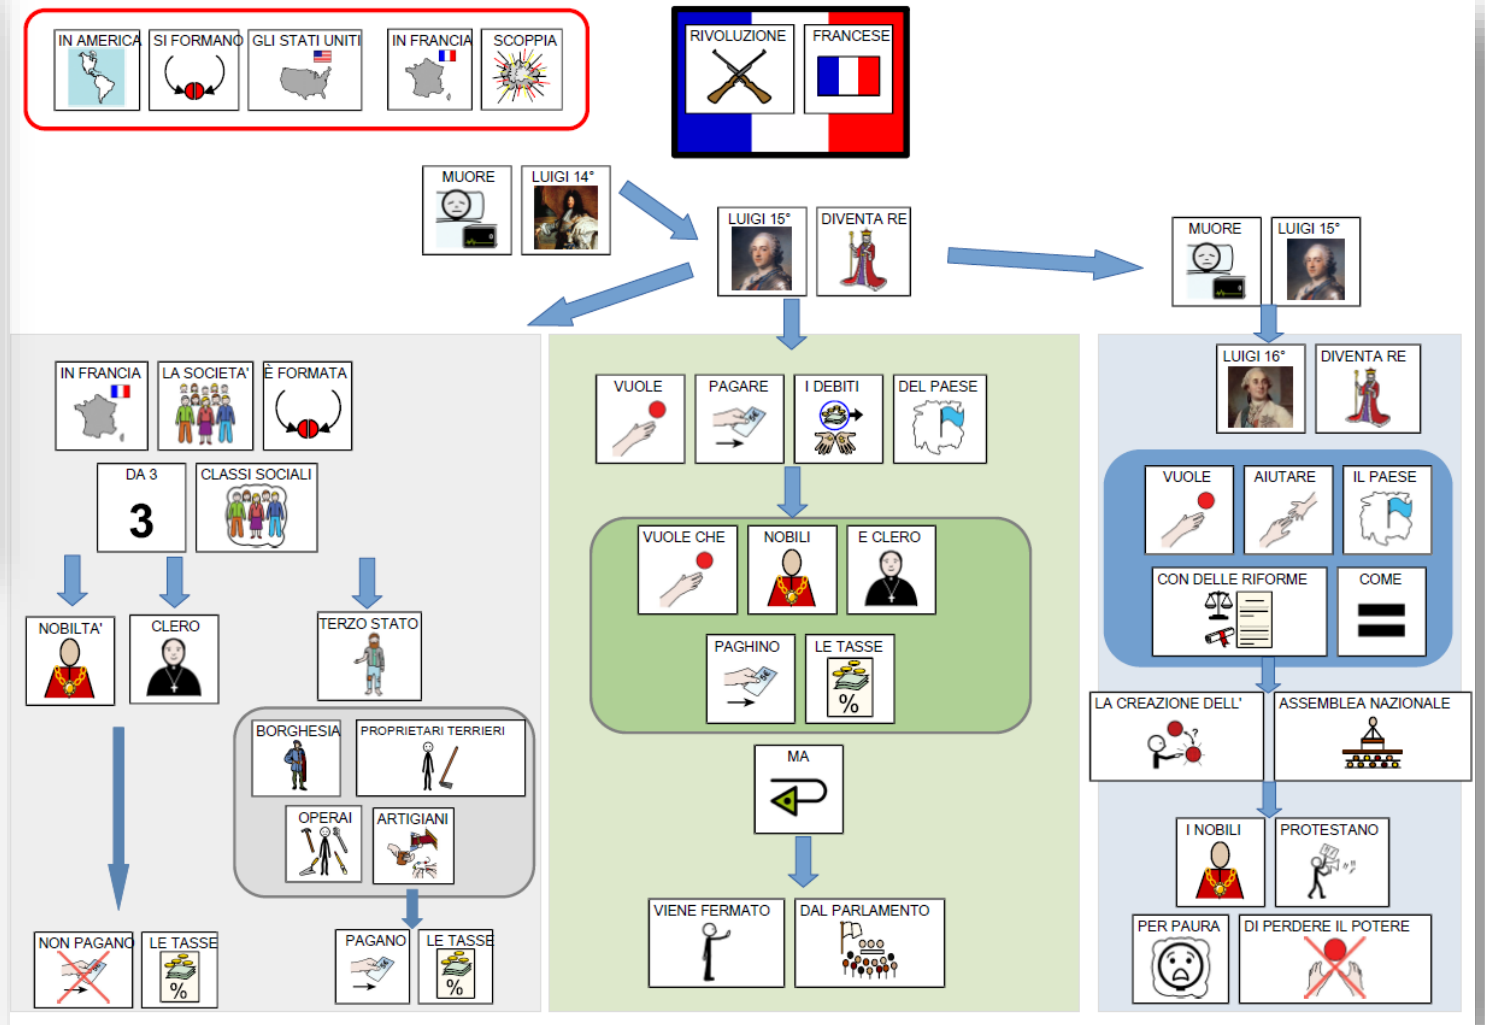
IN AMERICA SI FORMANO GLI STATI UNITI

IN FRANCIA SCOPPIA

RIVOLUZIONE FRANCESE

MUORE LUIGI 14°

LUIGI 15° DIVENTA RE

MUORE LUIGI 15°

LUIGI 16° DIVENTA RE

IN FRANCIA LA SOCIETA' È FORMATA

DA 3

3

CLASSI SOCIALI

NOBILTA'

CLERO

TERZO STATO

BORGHESIA

PROPRIETARI TERRIERI

OPERAI

ARTIGIANI

NON PAGANO LE TASSE

PAGANO LE TASSE

%

%

VUOLE PAGARE I DEBITI DEL PAESE

VUOLE CHE NOBILI E CLERO

PAGHINO LE TASSE

%

MA

VIENE FERMATO DAL PARLAMENTO

VUOLE AIUTARE IL PAESE

CON DELLE RIFORME COME

LA CREAZIONE DELL' ASSEMBLEA NAZIONALE

I NOBILI PROTESTANO

PER PAURA DI PERDERE IL POTERE